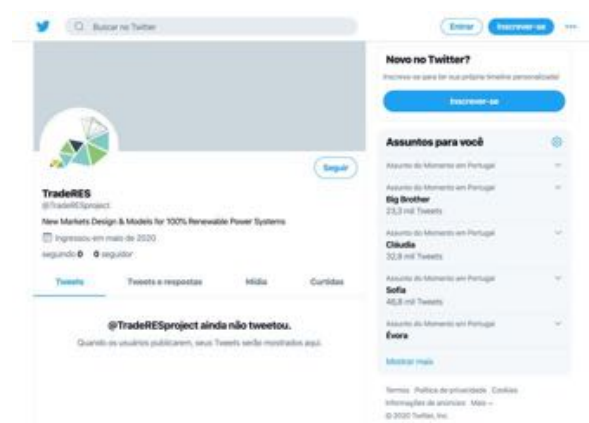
Buscar no Twitter

Entrar Inscrever-se

Seguir

TradeRES
@TradeRESproject
New Markets Design & Models for 100% Renewable Power Systems
Ingressou em maio de 2020
seguindo 0 0 seguidor

Tweets Tweets e respostas Mídia Curtidas

@TradeRESproject ainda não tweetou.
Quando os usuários publicarem, seus Tweets serão mostrados aqui.

Novo no Twitter?
Inscreva-se agora para ter sua própria timeline personalizada!
Inscrever-se

Assuntos para você
Assunto do Momento em Portugal
Assunto do Momento em Portugal
Big Brother
23,3 mil Tweets
Assunto do Momento em Portugal
Cláudia
32,8 mil Tweets
Assunto do Momento em Portugal
Sofia
46,8 mil Tweets
Assunto do Momento em Portugal
Évora
Mostrar mais

Termos Política de privacidade Cookies
Informações de anúncios Mais
© 2020 Twitter, Inc.